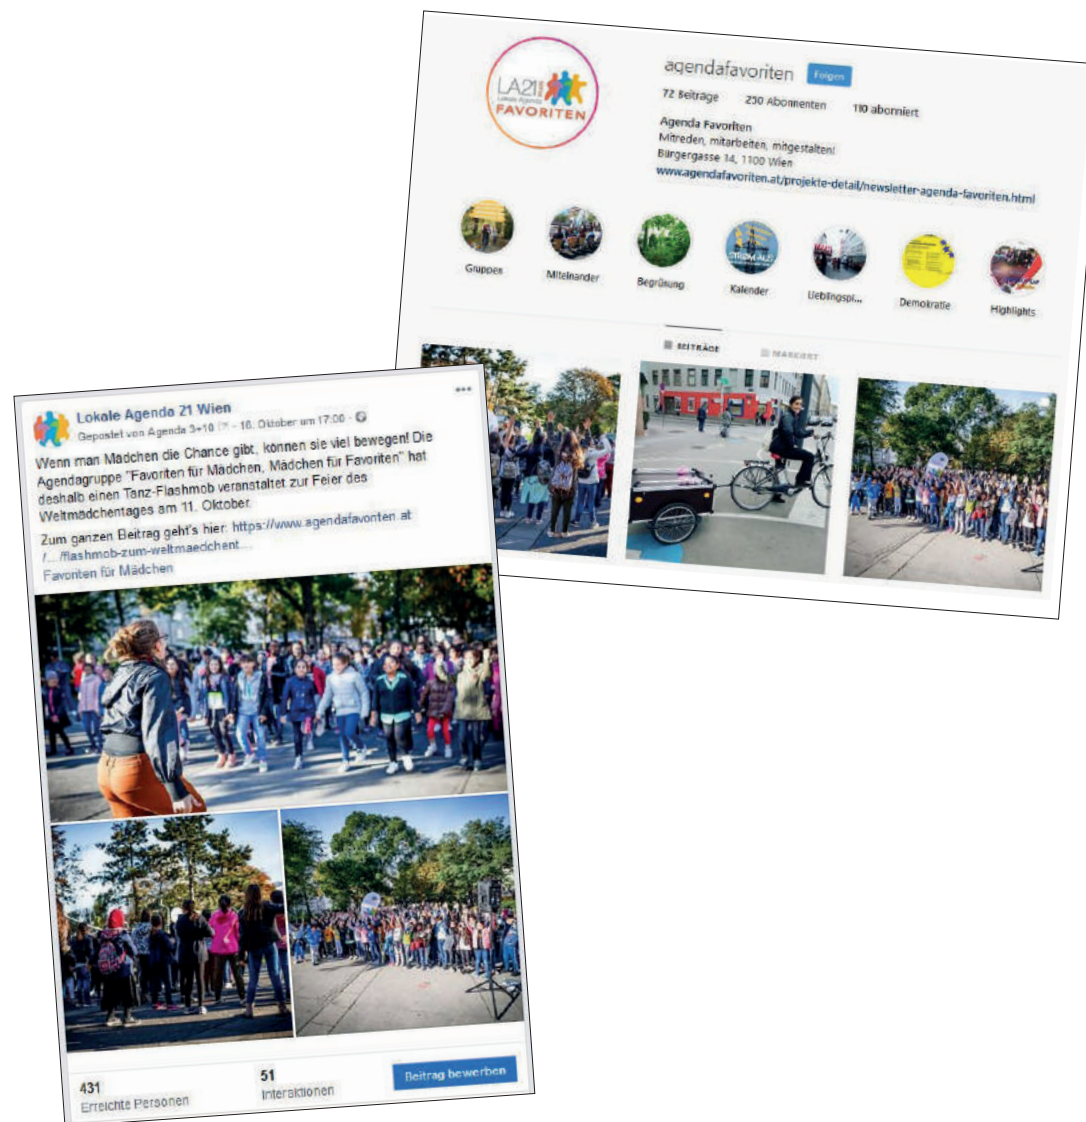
LA21 Lokale Agenda FAVORITEN

agendafavoriten Folgen

72 Beiträge 250 Abonnenten 110 abonniert

Agenda Favoriten
Mitreden, mitarbeiten, mitgestalten!
Bürgergasse 14, 1100 Wien
www.agendafavoriten.at/projekte-detail/newsletter-agenda-favoriten.html

Gruppen Miteinander Begrünung Kalender Lieblingspl... Demokratie Highlights

BEITRÄGE MARKIERT

Lokale Agenda 21 Wien
Gepostet von Agenda 3+10 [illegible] · 16. Oktober um 17:00 ·

Wenn man Mädchen die Chance gibt, können sie viel bewegen! Die Agendagruppe "Favoriten für Mädchen, Mädchen für Favoriten" hat deshalb einen Tanz-Flashmob veranstaltet zur Feier des Weltmädchentages am 11. Oktober.

Zum ganzen Beitrag geht's hier: https://www.agendafavonten.at /.../flashmob-zum-weltmaedchent...
Favoriten für Mädchen

431 Erreichte Personen
51 Interaktionen
Beitrag bewerben